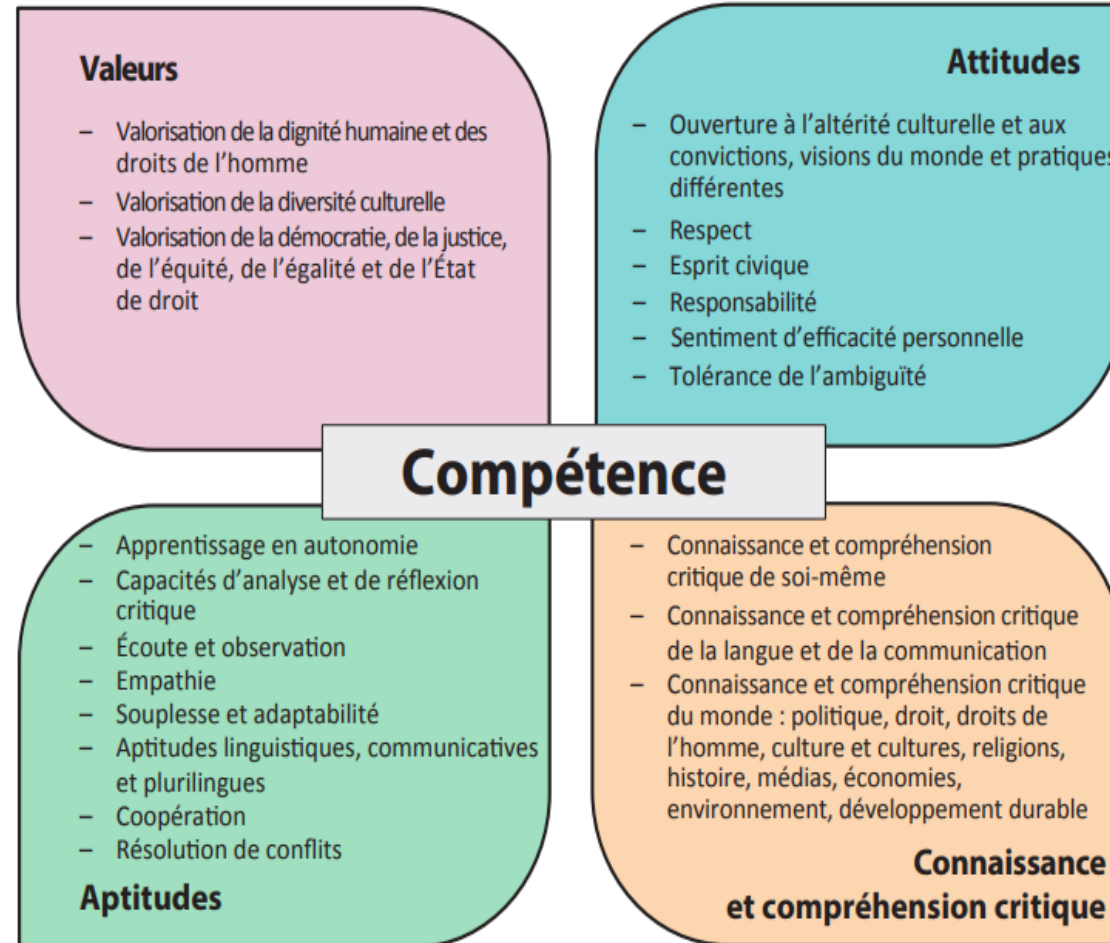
**Valeurs**

– Valorisation de la dignité humaine et des droits de l'homme
– Valorisation de la diversité culturelle
– Valorisation de la démocratie, de la justice, de l'équité, de l'égalité et de l'État de droit

**Attitudes**

– Ouverture à l'altérité culturelle et aux convictions, visions du monde et pratiques différentes
– Respect
– Esprit civique
– Responsabilité
– Sentiment d'efficacité personnelle
– Tolérance de l'ambiguïté

**Compétence**

– Apprentissage en autonomie
– Capacités d'analyse et de réflexion critique
– Écoute et observation
– Empathie
– Souplesse et adaptabilité
– Aptitudes linguistiques, communicatives et plurilingues
– Coopération
– Résolution de conflits

**Aptitudes**

– Connaissance et compréhension critique de soi-même
– Connaissance et compréhension critique de la langue et de la communication
– Connaissance et compréhension critique du monde : politique, droit, droits de l'homme, culture et cultures, religions, histoire, médias, économies, environnement, développement durable

**Connaissance et compréhension critique**